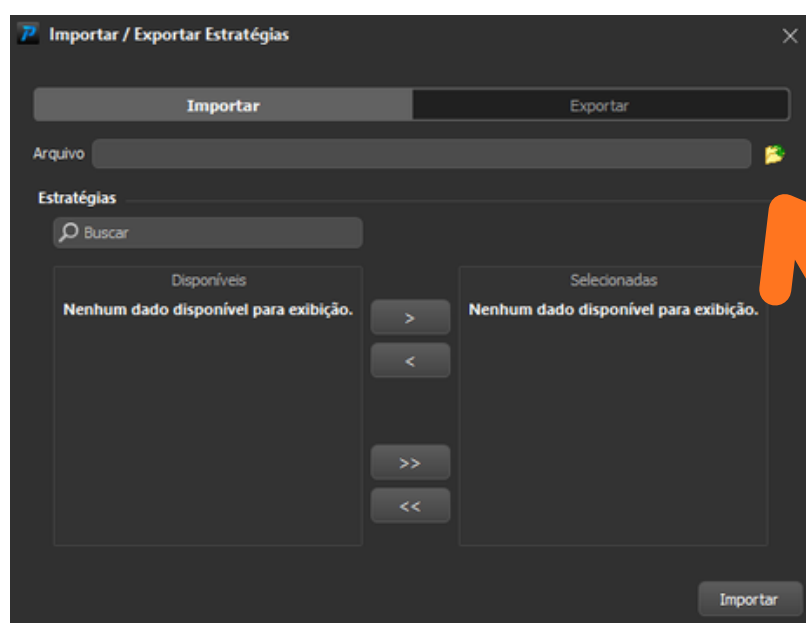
Importar / Exportar Estratégias

Importar

Exportar

Arquivo

Estratégias

Buscar

Disponíveis

Nenhum dado disponível para exibição.

>

<

>>

<<

Selecionadas

Nenhum dado disponível para exibição.

Importar